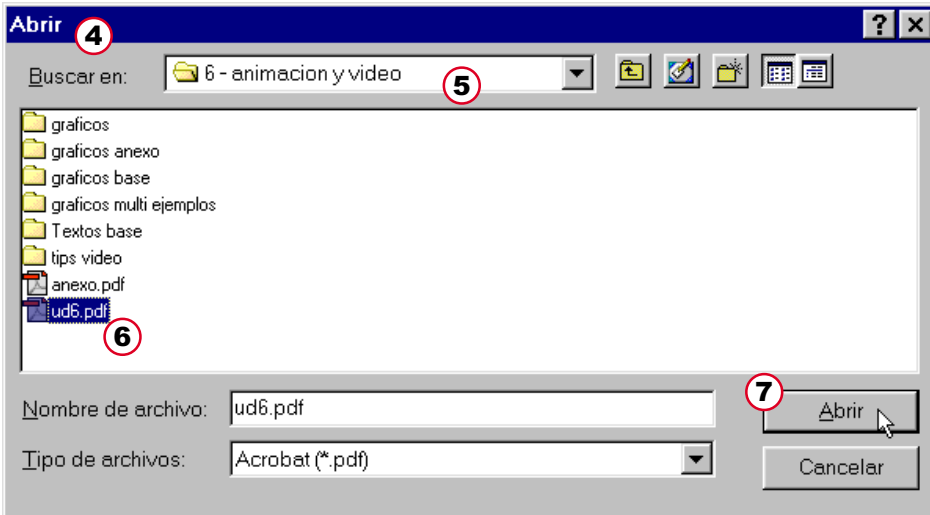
Abrir
4
?
Buscar en:
6 - animacion y video
5
graficos
graficos anexo
graficos base
graficos multi ejemplos
Textos base
tips video
anexo.pdf
ud6.pdf
6
7
Nombre de archivo:
ud6.pdf
Abrir
Tipo de archivos:
Acrobat (*.pdf)
Cancelar